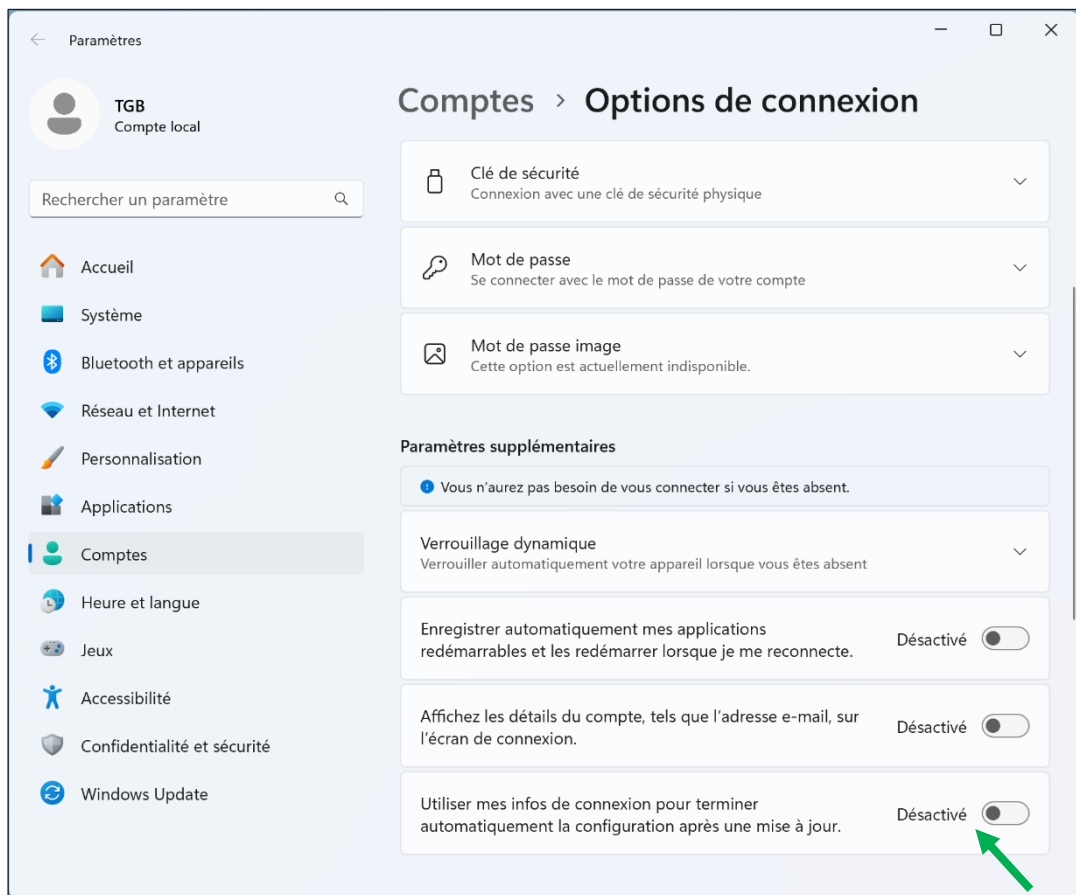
Paramètres

TGB
Compte local

Rechercher un paramètre

Accueil
Système
Bluetooth et appareils
Réseau et Internet
Personnalisation
Applications
Comptes
Heure et langue
Jeux
Accessibilité
Confidentialité et sécurité
Windows Update

Comptes > Options de connexion

Clé de sécurité
Connexion avec une clé de sécurité physique

Mot de passe
Se connecter avec le mot de passe de votre compte

Mot de passe image
Cette option est actuellement indisponible.

Paramètres supplémentaires

Vous n'aurez pas besoin de vous connecter si vous êtes absent.

Verrouillage dynamique
Verrouiller automatiquement votre appareil lorsque vous êtes absent

Enregistrer automatiquement mes applications redémarrables et les redémarrer lorsque je me reconnecte.
Désactivé

Affichez les détails du compte, tels que l'adresse e-mail, sur l'écran de connexion.
Désactivé

Utiliser mes infos de connexion pour terminer automatiquement la configuration après une mise à jour.
Désactivé